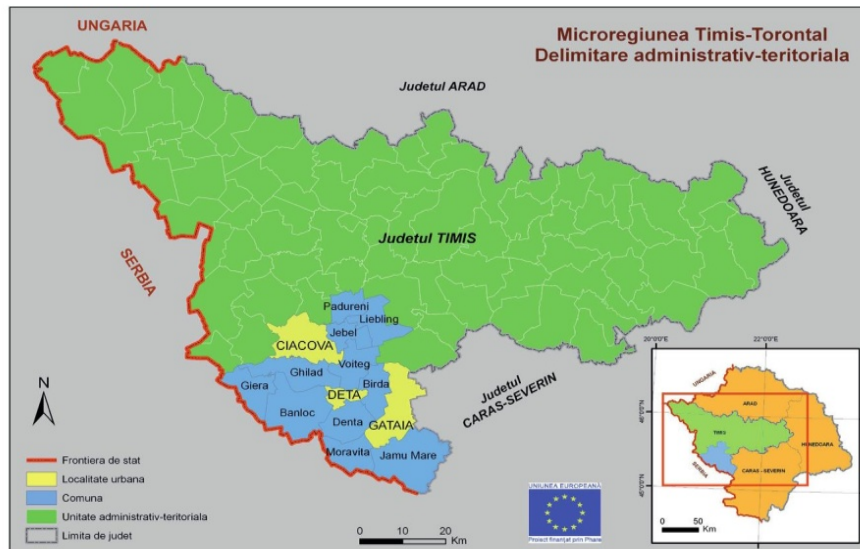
Microregiunea Timis-Torontal
Delimitare administrativ-teritoriala

UNGARIA

Judetul ARAD

Judetul HUNEDOARA

Judetul TIMIS

SERBIA

Padureni
Liebling
Jebel
CIACOVA
Voiteg
Giera
Ghilad
Birda
DETA
Banloc
Denta
GATAIA
Moravita
Jamu Mare

Judetul CARAS-SEVERIN

N

Frontiera de stat
Localitate urbana
Comuna
Unitate administrativ-teritoriala
Limita de judet

0 10 20 Km

UNIUNEA EUROPEANĂ
Proiect finanțat prin Phare

20°0'0"E
22°0'0"E
46°0'0"N
45°0'0"N
UNGARIA
ARAD
TIMIS
HUNEDOARA
SERBIA
CARAS - SEVERIN
0 50 Km